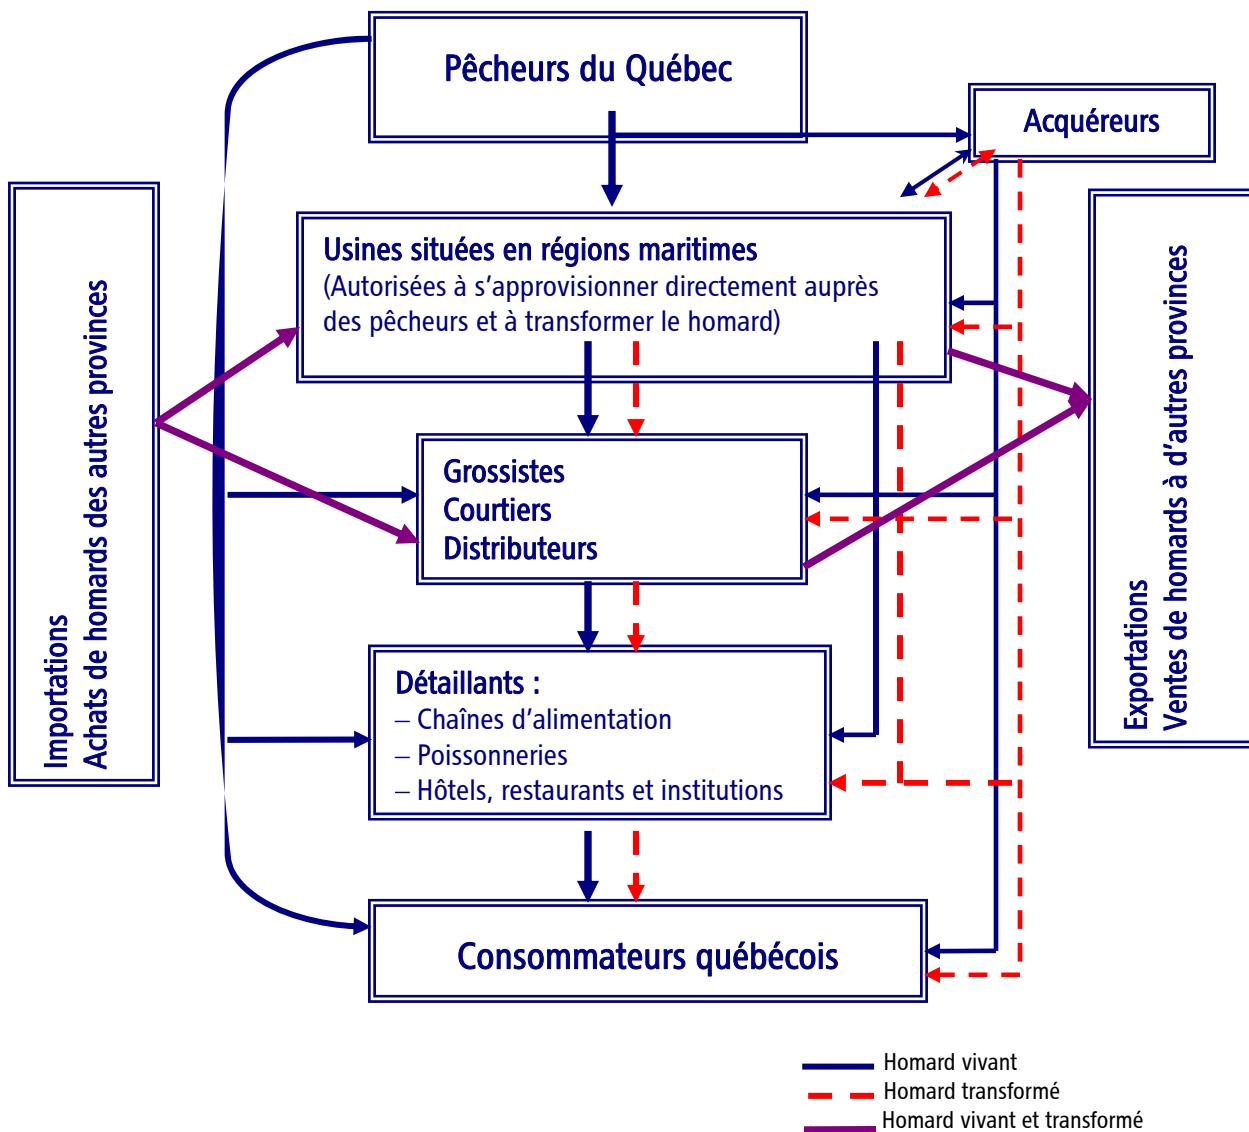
Pêcheurs du Québec

Acquéreurs

Importations
Achats de homards des autres provinces

Usines situées en régions maritimes
(Autorisées à s'approvisionner directement auprès des pêcheurs et à transformer le homard)

Exportations
Ventes de homards à d'autres provinces

Grossistes
Courtiers
Distributeurs

Détaillants :
– Chaînes d'alimentation
– Poissonneries
– Hôtels, restaurants et institutions

Consommateurs québécois

Homard vivant
Homard transformé
Homard vivant et transformé